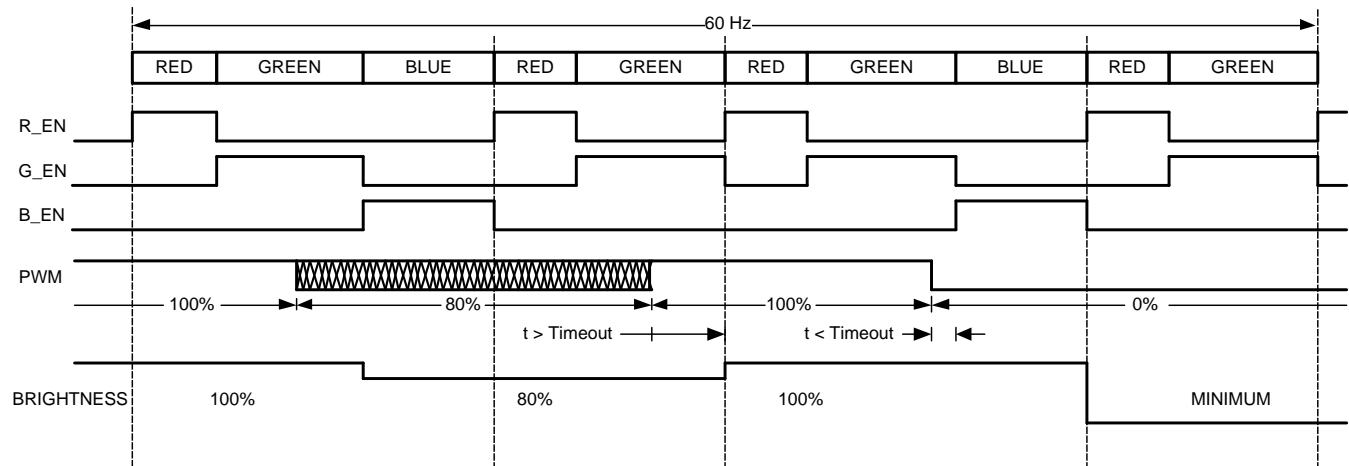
60 Hz

| RED | GREEN | BLUE | RED | GREEN | RED | GREEN | BLUE | RED | GREEN |
|---|---|---|---|---|---|---|---|---|---|

R_EN

G_EN

B_EN

PWM

100%

80%

100%

0%

t > Timeout

t < Timeout

BRIGHTNESS

100%

80%

100%

MINIMUM